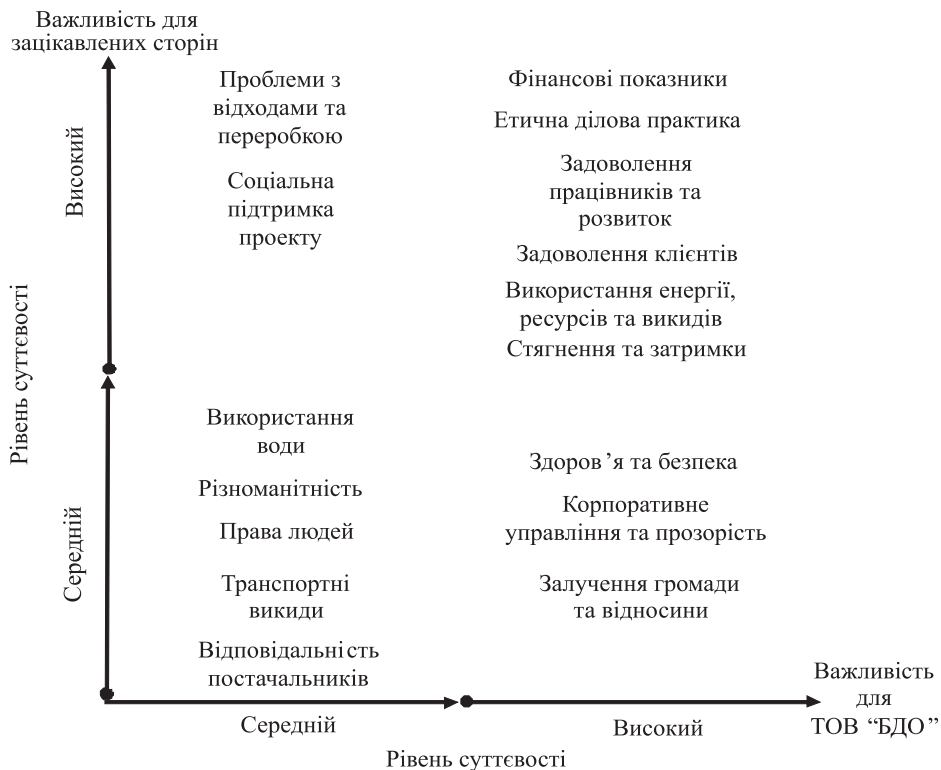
Важливість для зацікавлених сторін

Високий

Рівень суттєвості

Середній

Проблеми з відходами та переробкою

Соціальна підтримка проекту

Фінансові показники

Етична ділова практика

Задоволення працівників та розвиток

Задоволення клієнтів

Використання енергії, ресурсів та викидів

Стягнення та затримки

Використання води

Різноманітність

Права людей

Транспортні викиди

Відповідальність постачальників

Здоров'я та безпека

Корпоративне управління та прозорість

Залучення громади та відносини

Важливість для ТОВ "БДО"

Середній

Високий

Рівень суттєвості